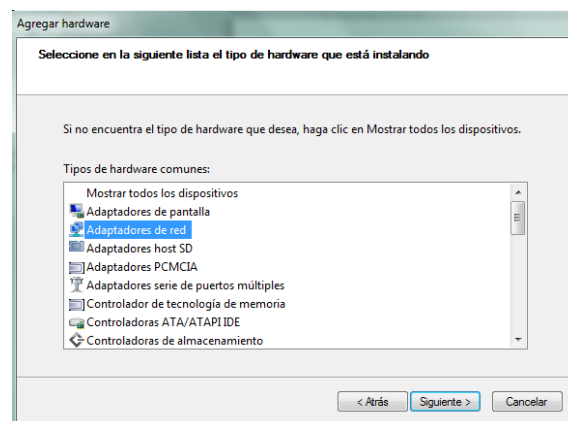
Agregar hardware

Seleccione en la siguiente lista el tipo de hardware que está instalando

Si no encuentra el tipo de hardware que desea, haga clic en Mostrar todos los dispositivos.

Tipos de hardware comunes:

Mostrar todos los dispositivos
Adaptadores de pantalla
Adaptadores de red
Adaptadores host SD
Adaptadores PCMCIA
Adaptadores serie de puertos múltiples
Controlador de tecnología de memoria
Controladoras ATA/ATAPI IDE
Controladoras de almacenamiento

< Atrás
Siguiente >
Cancelar